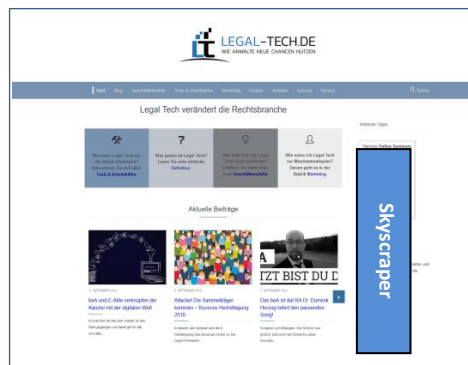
LEGAL-TECH.DE
WIE ANWÄLTE NEUE CHANCEN NUTZEN

Start Blog Geschäftsmodelle Tools & Arbeitshilfen Marketing Partner Anwälte Anlesen Service

Suche

Legal Tech verändert die Rechtsbranche

Wie kann Legal Tech bei der Arbeit unterstützen? Informieren Sie sich über Tools & Arbeitshilfen

Was genau ist Legal Tech? Lesen Sie eine einfache Definition

Wie kann man mit Legal Tech Geld verdienen? Erfahren Sie mehr über neue Geschäftsmodelle

Wie setze ich Legal Tech zur Mandatenakquise? Darum geht es in der Rubrik Marketing

Aktuelle Beiträge

beA und E-Akte vertragen die Kanzlei mit der digitalen Welt

Attacke! Die Sammelkläger kommen – Bucerius Herbsttagung 2018

Das beA ist da! RA Dr. Dominik Herzog hattet den passenden Song!

TZT BIST DU D

Webinar-Tipps

Skyscraper